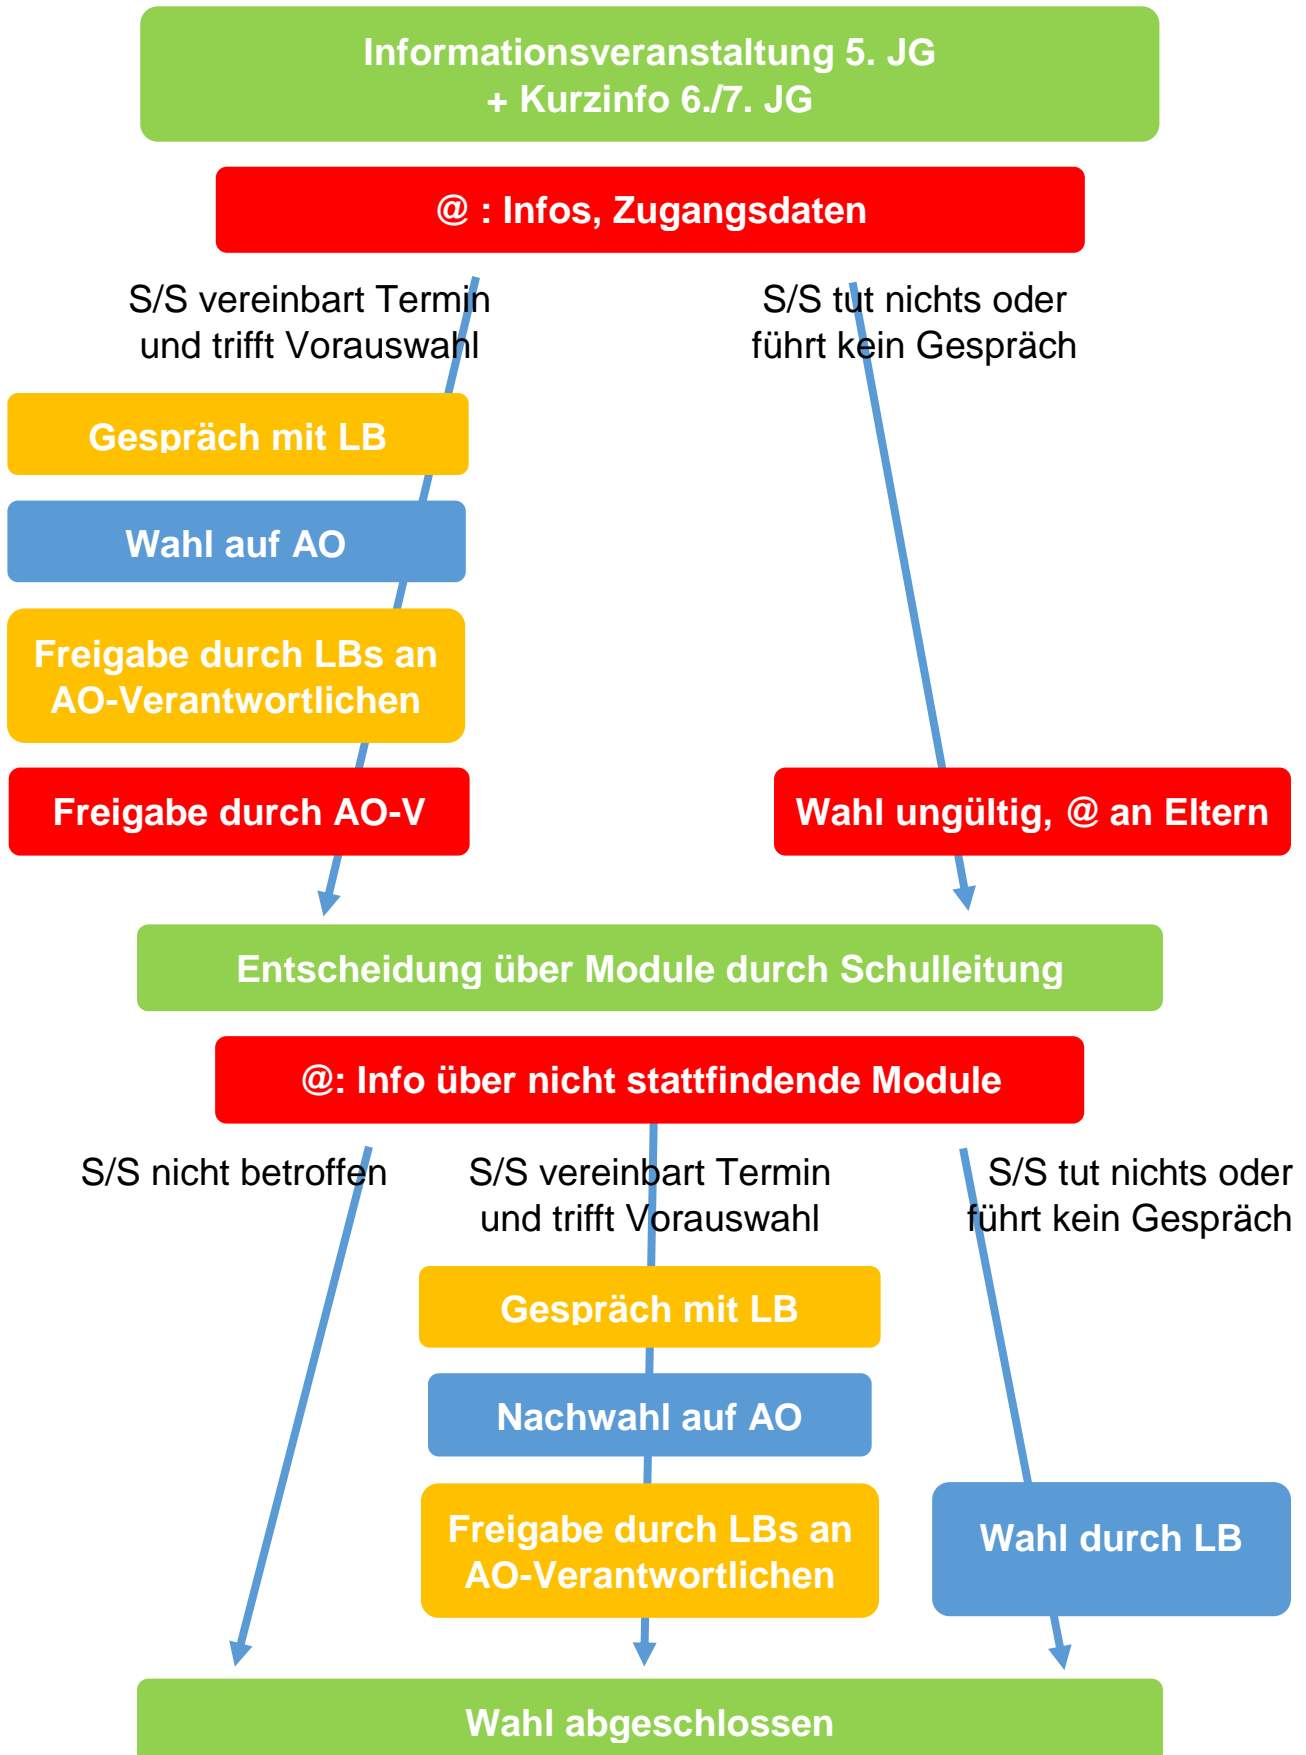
Informationsveranstaltung 5. JG
+ Kurzinfo 6./7. JG

@ : Infos, Zugangsdaten

S/S vereinbart Termin und trifft Vorauswahl

S/S tut nichts oder führt kein Gespräch

Gespräch mit LB

Wahl auf AO

Freigabe durch LBs an AO-Verantwortlichen

Freigabe durch AO-V

Wahl ungültig, @ an Eltern

Entscheidung über Module durch Schulleitung

@: Info über nicht stattfindende Module

S/S nicht betroffen

S/S vereinbart Termin und trifft Vorauswahl

S/S tut nichts oder führt kein Gespräch

Gespräch mit LB

Nachwahl auf AO

Freigabe durch LBs an AO-Verantwortlichen

Wahl durch LB

Wahl abgeschlossen